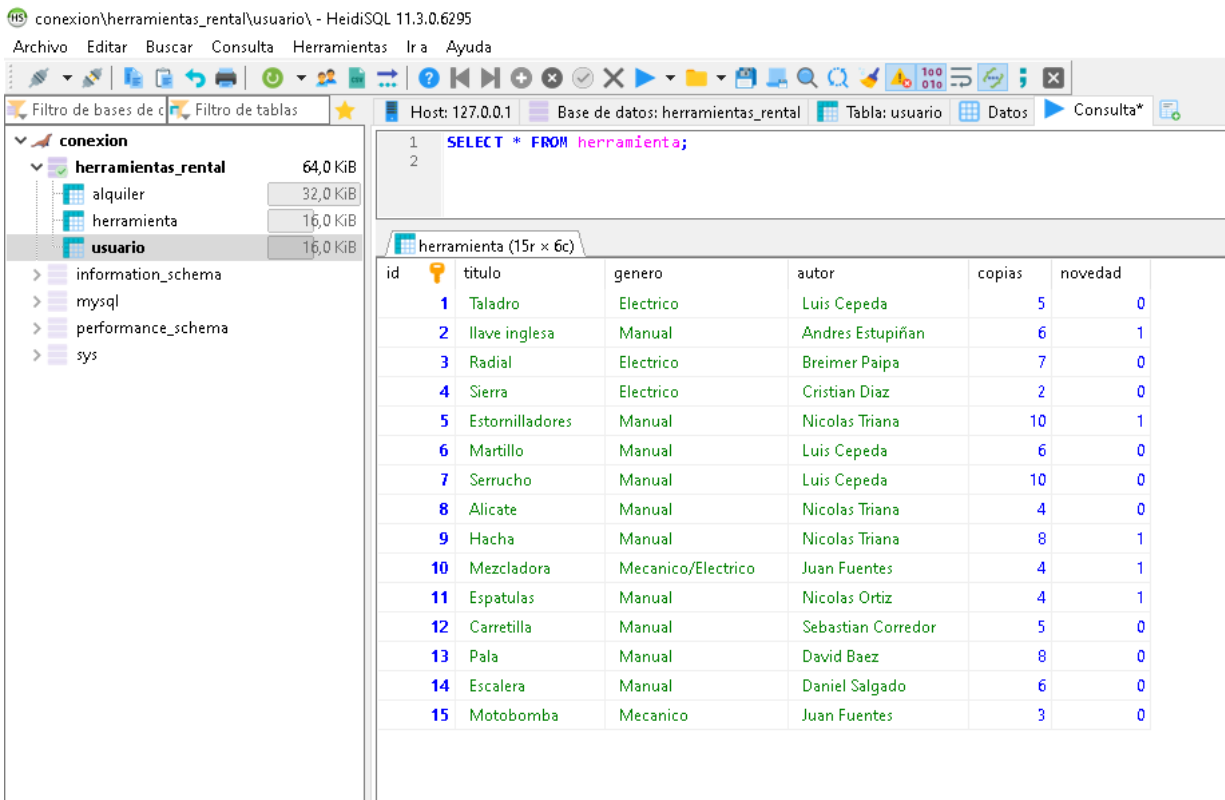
conexion\herramientas_rental\usuario\ - HeidiSQL 11.3.0.6295

Archivo Editar Buscar Consulta Herramientas Ir a Ayuda

Filtro de bases de c Filtro de tablas

Host: 127.0.0.1 Base de datos: herramientas_rental Tabla: usuario Datos Consulta*

conexion
herramientas_rental 64,0 KiB
alquiler 32,0 KiB
herramienta 16,0 KiB
usuario 16,0 KiB
information_schema
mysql
performance_schema
sys

1 SELECT * FROM herramienta;
2

herramienta (15r × 6c)

| id | titulo | genero | autor | copias | novedad |
|---|---|---|---|---|---|
| 1 | Taladro | Electrico | Luis Cepeda | 5 | 0 |
| 2 | llave inglesa | Manual | Andres Estupiñan | 6 | 1 |
| 3 | Radial | Electrico | Breimer Paipa | 7 | 0 |
| 4 | Sierra | Electrico | Cristian Diaz | 2 | 0 |
| 5 | Estornilladores | Manual | Nicolas Triana | 10 | 1 |
| 6 | Martillo | Manual | Luis Cepeda | 6 | 0 |
| 7 | Serrucho | Manual | Luis Cepeda | 10 | 0 |
| 8 | Alicate | Manual | Nicolas Triana | 4 | 0 |
| 9 | Hacha | Manual | Nicolas Triana | 8 | 1 |
| 10 | Mezcladora | Mecanico/Electrico | Juan Fuentes | 4 | 1 |
| 11 | Espatulas | Manual | Nicolas Ortiz | 4 | 1 |
| 12 | Carretilla | Manual | Sebastian Corredor | 5 | 0 |
| 13 | Pala | Manual | David Baez | 8 | 0 |
| 14 | Escalera | Manual | Daniel Salgado | 6 | 0 |
| 15 | Motobomba | Mecanico | Juan Fuentes | 3 | 0 |